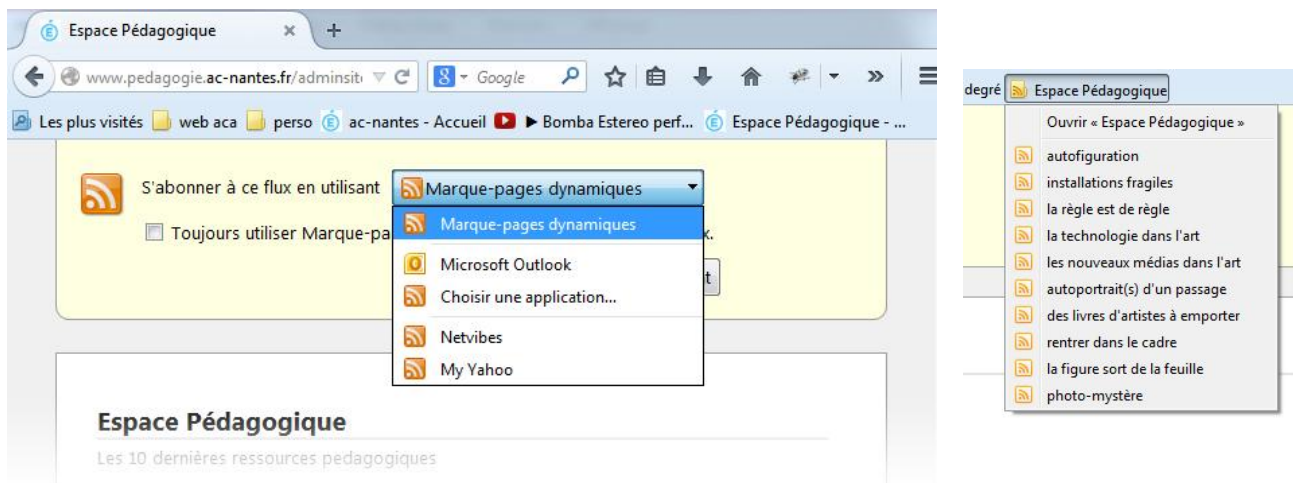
Espace Pédagogique ×
+
www.pedagogie.ac-nantes.fr/adminsit
Google
Les plus visités
web aca
perso
ac-nantes - Accueil
▶ Bomba Estereo perf...
Espace Pédagogique - ...

S'abonner à ce flux en utilisant
Marque-pages dynamiques
Toujours utiliser Marque-pa
x.
t

Marque-pages dynamiques
Microsoft Outlook
Choisir une application...
Netvibes
My Yahoo

Espace Pédagogique
Les 10 dernières ressources pedagogiques

degré
Espace Pédagogique
Ouvrir « Espace Pédagogique »
autofiguration
installations fragiles
la règle est de règle
la technologie dans l'art
les nouveaux médias dans l'art
autoportrait(s) d'un passage
des livres d'artistes à emporter
rentrer dans le cadre
la figure sort de la feuille
photo-mystère